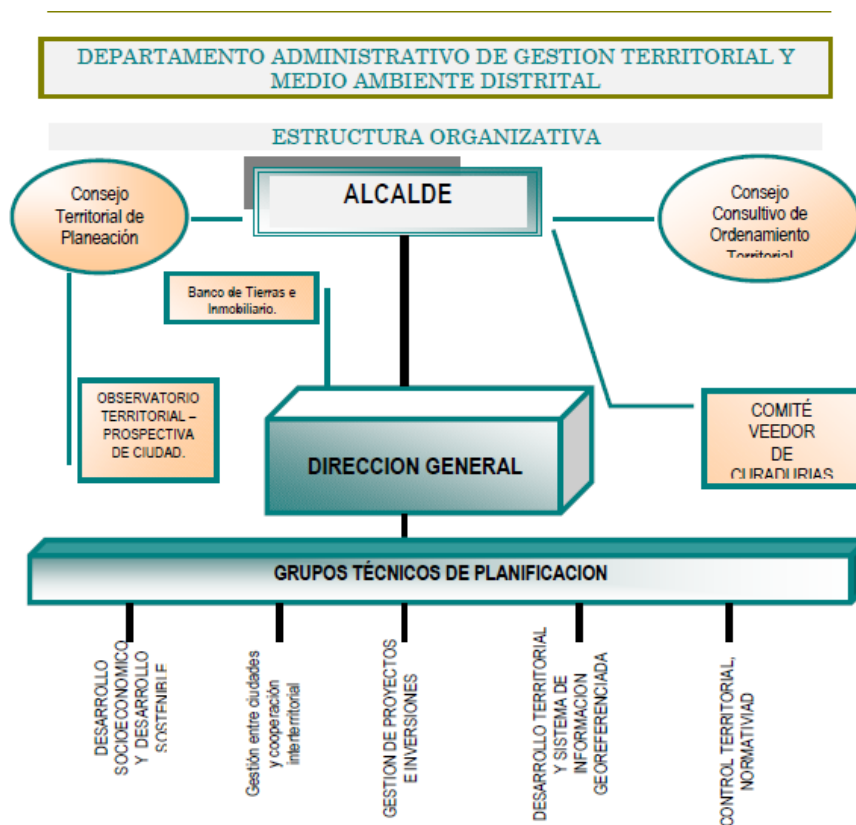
DEPARTAMENTO ADMINISTRATIVO DE GESTION TERRITORIAL Y MEDIO AMBIENTE DISTRITAL

ESTRUCTURA ORGANIZATIVA

Consejo Territorial de Planeación

ALCALDE

Consejo Consultivo de Ordenamiento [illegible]

Banco de Tierras e Inmobiliario.

OBSERVATORIO TERRITORIAL – PROSPECTIVA DE CIUDAD.

DIRECCION GENERAL

COMITÉ VEEDOR DE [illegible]

GRUPOS TÉCNICOS DE PLANIFICACION

DESARROLLO SOCIOECONOMICO Y DESARROLLO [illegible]

Gestión entre ciudades y cooperación interterritorial

GESTION DE PROYECTOS E INVERSIONES

DESARROLLO TERRITORIAL Y SISTEMA DE INFORMACION GEOREFERENCIADA

CONTROL TERRITORIAL, NORMATIVIDAD